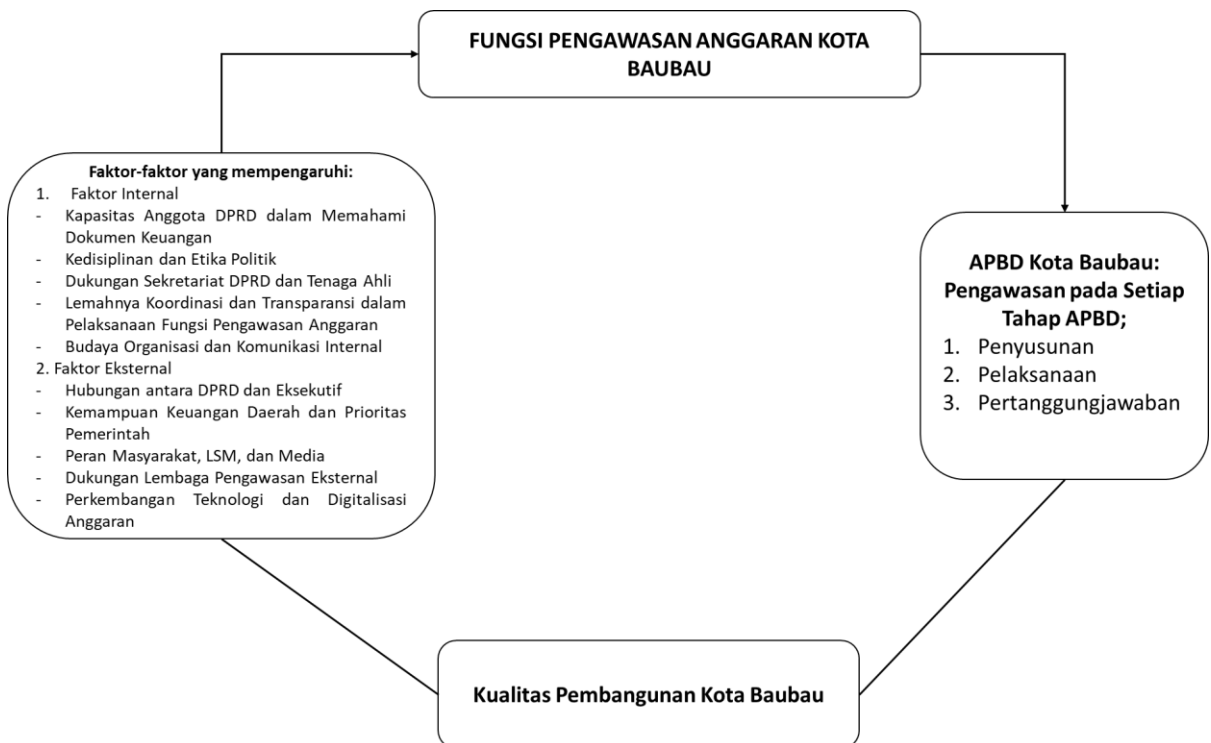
FUNGSI PENGAWASAN ANGGARAN KOTA BAUBAU

Faktor-faktor yang mempengaruhi:
1. Faktor Internal
- Kapasitas Anggota DPRD dalam Memahami Dokumen Keuangan
- Kedisiplinan dan Etika Politik
- Dukungan Sekretariat DPRD dan Tenaga Ahli
- Lemahnya Koordinasi dan Transparansi dalam Pelaksanaan Fungsi Pengawasan Anggaran
- Budaya Organisasi dan Komunikasi Internal
2. Faktor Eksternal
- Hubungan antara DPRD dan Eksekutif
- Kemampuan Keuangan Daerah dan Prioritas Pemerintah
- Peran Masyarakat, LSM, dan Media
- Dukungan Lembaga Pengawasan Eksternal
- Perkembangan Teknologi dan Digitalisasi Anggaran

APBD Kota Baubau: Pengawasan pada Setiap Tahap APBD;
1. Penyusunan
2. Pelaksanaan
3. Pertanggungjawaban

Kualitas Pembangunan Kota Baubau